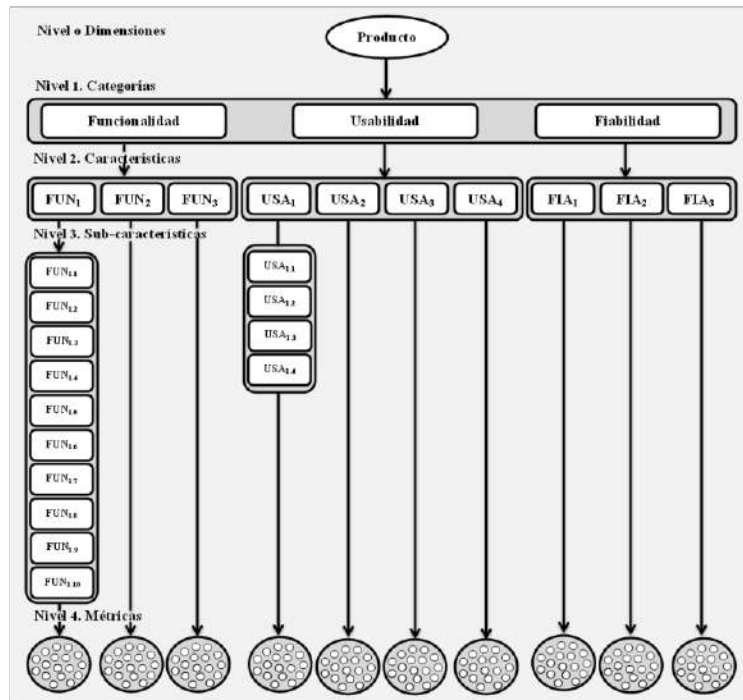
Nivel o Dimensiones

Producto

Nivel 1. Categorías

Funcionalidad

Usabilidad

Fiabilidad

Nivel 2. Características

$FUN_1$ $FUN_2$ $FUN_3$

$USA_1$ $USA_2$ $USA_3$ $USA_4$

$FIA_1$ $FIA_2$ $FIA_3$

Nivel 3. Sub-características

$FUN_{1.1}$
$FUN_{1.2}$
$FUN_{1.3}$
$FUN_{1.4}$
$FUN_{1.5}$
$FUN_{1.6}$
$FUN_{1.7}$
$FUN_{1.8}$
$FUN_{1.9}$
$FUN_{1.10}$

$USA_{1.1}$
$USA_{1.2}$
$USA_{1.3}$
$USA_{1.4}$

Nivel 4. Métricas